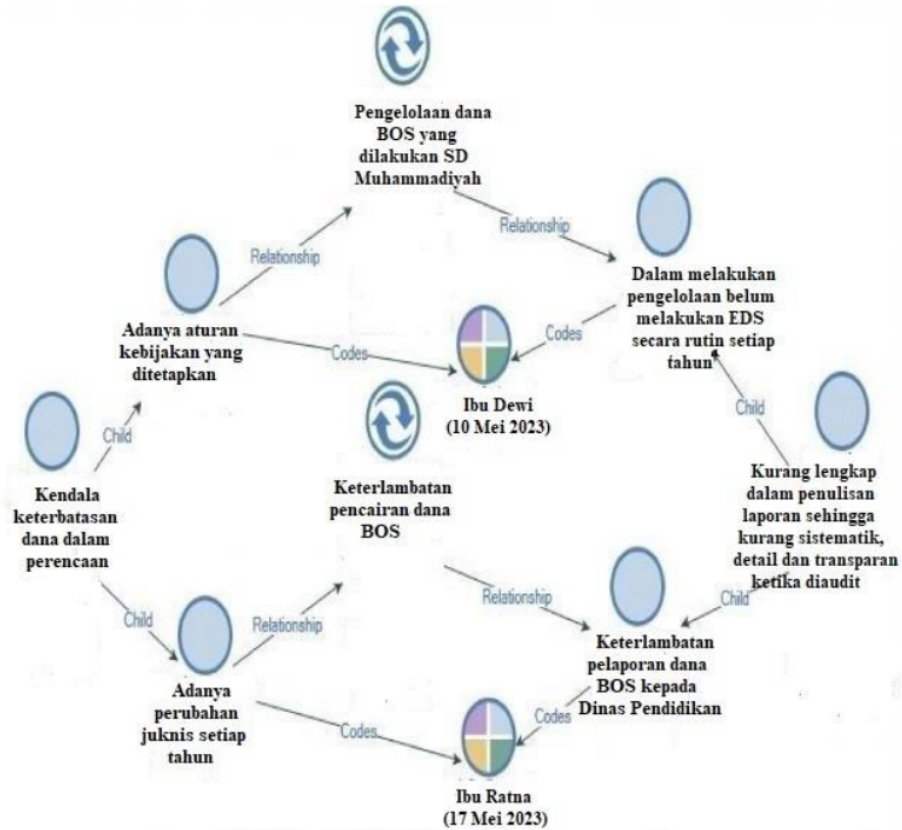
Pengelolaan dana BOS yang dilakukan SD Muhammadiyah

Relationship

Relationship

Dalam melakukan pengelolaan belum melakukan EDS secara rutin setiap tahun

Adanya aturan kebijakan yang ditetapkan

Codes

Codes

Ibu Dewi (10 Mei 2023)

Child

Child

Kendala keterbatasan dana dalam perencaan

Keterlambatan pencairan dana BOS

Kurang lengkap dalam penulisan laporan sehingga kurang sistematik, detail dan transparan ketika diaudit

Relationship

Child

Child

Relationship

Keterlambatan pelaporan dana BOS kepada Dinas Pendidikan

Adanya perubahan juknis setiap tahun

Codes

Codes

Ibu Ratna (17 Mei 2023)